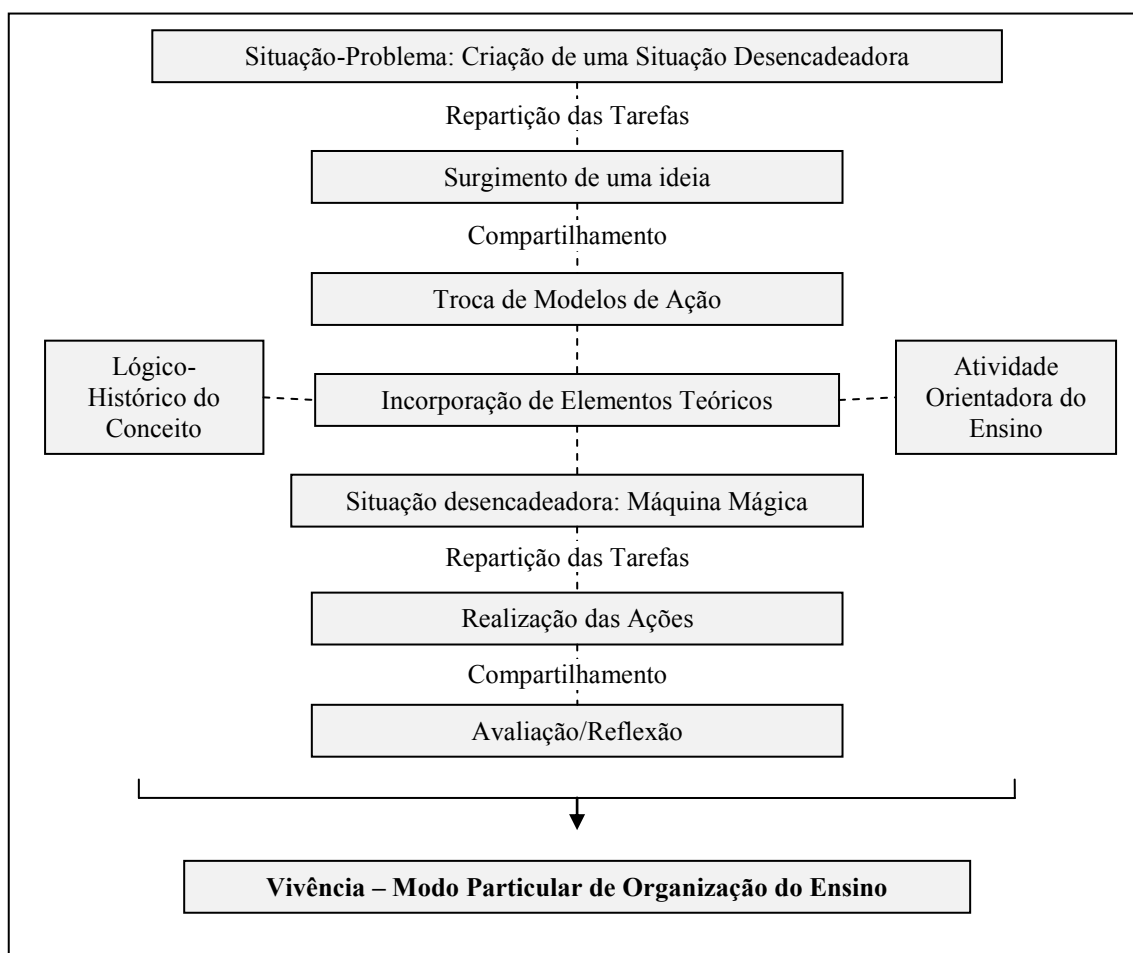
Situação-Problema: Criação de uma Situação Desencadeadora

Repartição das Tarefas

Surgimento de uma ideia

Compartilhamento

Troca de Modelos de Ação

Lógico-Histórico do Conceito

Incorporação de Elementos Teóricos

Atividade Orientadora do Ensino

Situação desencadeadora: Máquina Mágica

Repartição das Tarefas

Realização das Ações

Compartilhamento

Avaliação/Reflexão

**Vivência – Modo Particular de Organização do Ensino**